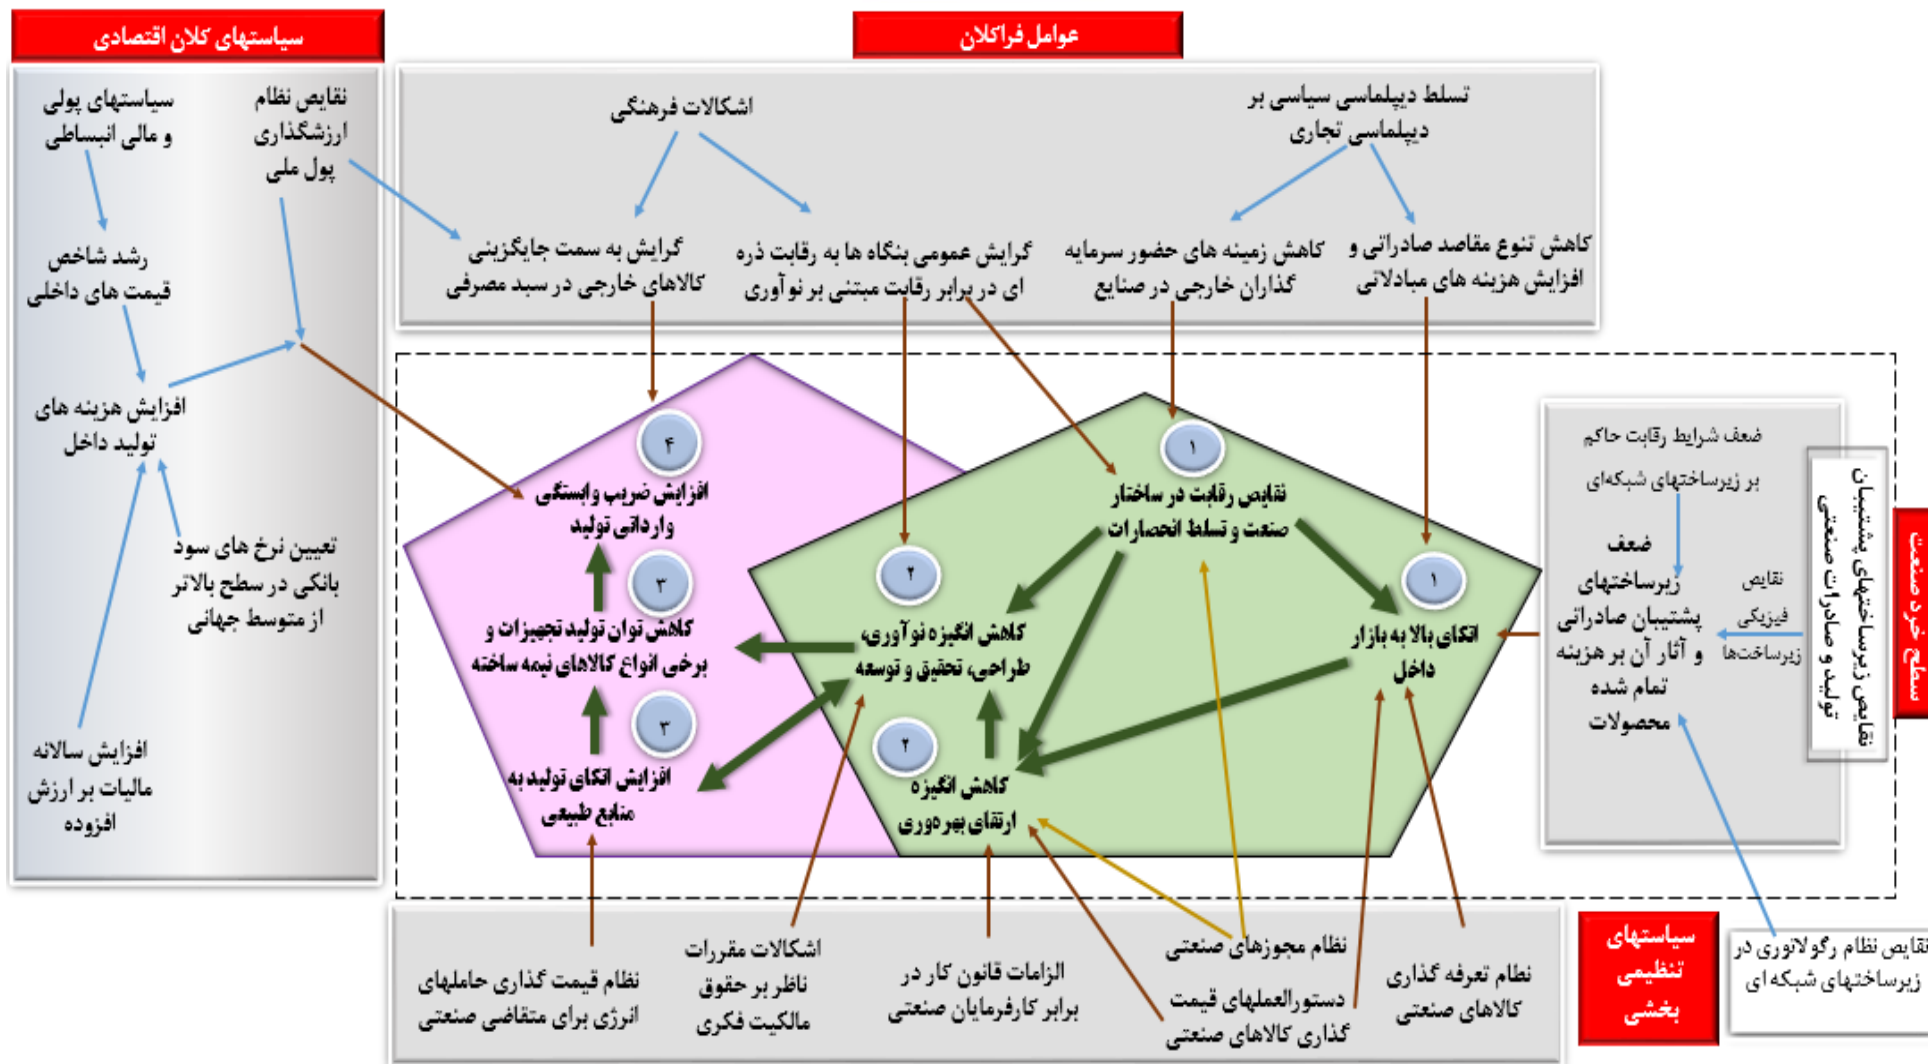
سیاستهای کلان اقتصادی

عوامل فراکلان

سیاستهای پولی و مالی انبساطی

نقایص نظام ارزشگذاری پول ملی

رشد شاخص قیمت های داخلی

افزایش هزینه های تولید داخل

تعیین نرخ های سود بانکی در سطح بالاتر از متوسط جهانی

افزایش سالانه مالیات بر ارزش افزوده

اشکالات فرهنگی

تسلط دیپلماسی سیاسی بر دیپلماسی تجاری

گرایش به سمت جایگزینی کالاهای خارجی در سبد مصرفی

گرایش عمومی بنگاه ها به رقابت ذره ای در برابر رقابت مبتنی بر نوآوری

کاهش زمینه های حضور سرمایه گذاران خارجی در صنایع

کاهش تنوع مقاصد صادراتی و افزایش هزینه های مبادلاتی

۴
افزایش ضریب وابستگی وارداتی تولید

۳
کاهش توان تولید تجهیزات و برخی انواع کالاهای نیمه ساخته

۳
افزایش اتکای تولید به منابع طبیعی

۱
نقایص رقابت در ساختار صنعت و تسلط انحصارات

۲
کاهش انگیزه نوآوری، طراحی، تحقیق و توسعه

۲
کاهش انگیزه ارتقای بهره وری

۱
اتکای بالا به بازار داخل

ضعف شرایط رقابت حاکم بر زیرساختهای شبکه‌ای

ضعف زیرساختهای پشتیبان صادراتی و آثار آن بر هزینه تمام شده محصولات

نقایص فیزیکی زیرساختها

نقایص زیرساختهای پشتیبان تولید و صادرات صنعتی

سطح خرد صنعت

نظام قیمت گذاری حاملهای انرژی برای متقاضی صنعتی

اشکالات مقررات ناظر بر حقوق مالکیت فکری

الزامات قانون کار در برابر کارفرمایان صنعتی

نظام مجوزهای صنعتی

دستورالعملهای قیمت گذاری کالاهای صنعتی

نظام تعرفه گذاری کالاهای صنعتی

سیاستهای تنظیمی بخشی

نقایص نظام رگولاتوری در زیرساختهای شبکه ای